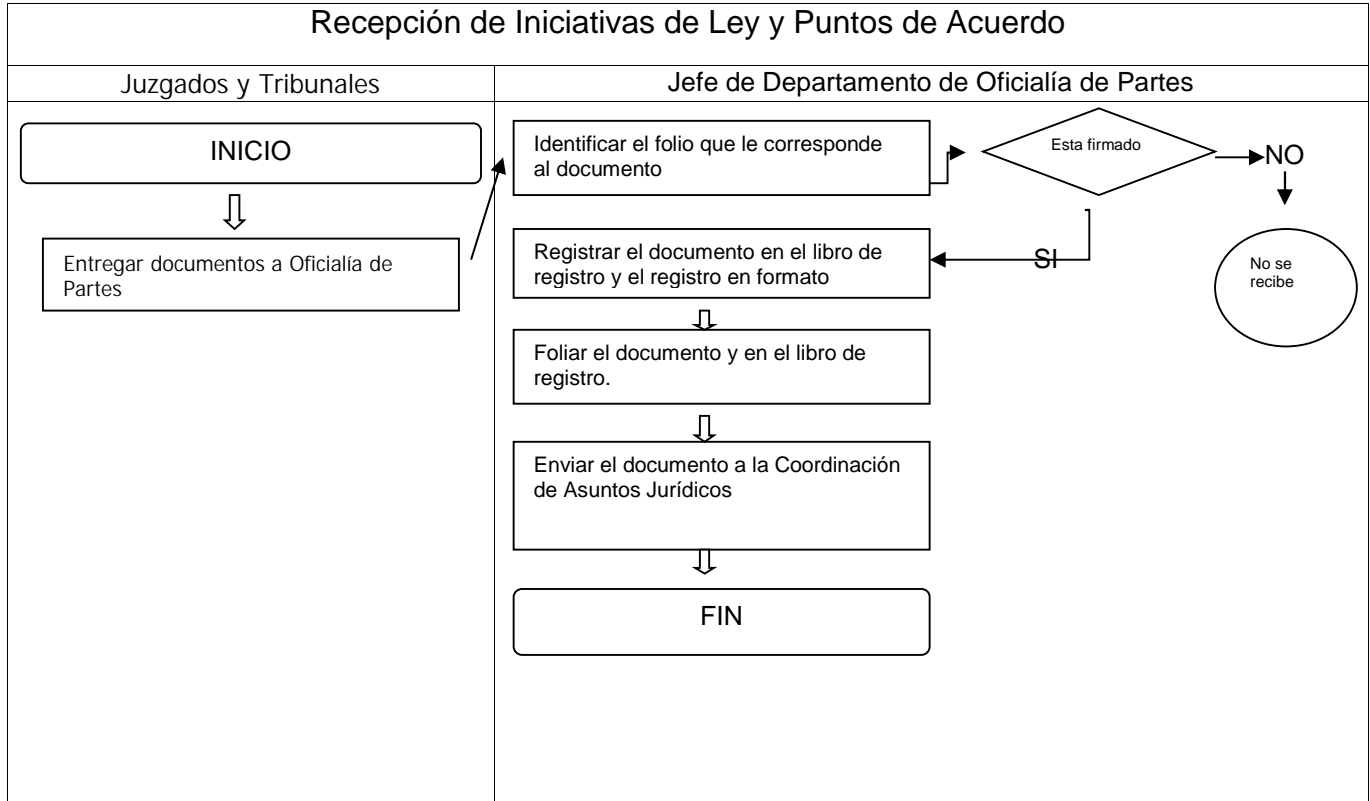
Recepción de Iniciativas de Ley y Puntos de Acuerdo

Juzgados y Tribunales

Jefe de Departamento de Oficialía de Partes

INICIO

Entregar documentos a Oficialía de Partes

Identificar el folio que le corresponde al documento

Esta firmado

NO

No se recibe

SI

Registrar el documento en el libro de registro y el registro en formato

Foliar el documento y en el libro de registro.

Enviar el documento a la Coordinación de Asuntos Jurídicos

FIN